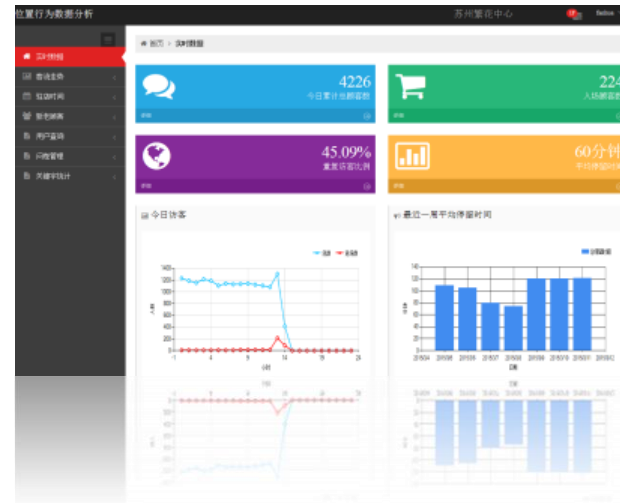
位置行为数据分析

苏州繁花中心

实时数据

首页 > 实时数据

4226
今日累计总顾客数

224
入场顾客数

45.09%
重复访客比例

60分钟
平均停留时长

今日访客

最近一周平均停留时间

140
120
100
80
60
40
20
0

140
120
100
80
60
40
20
0